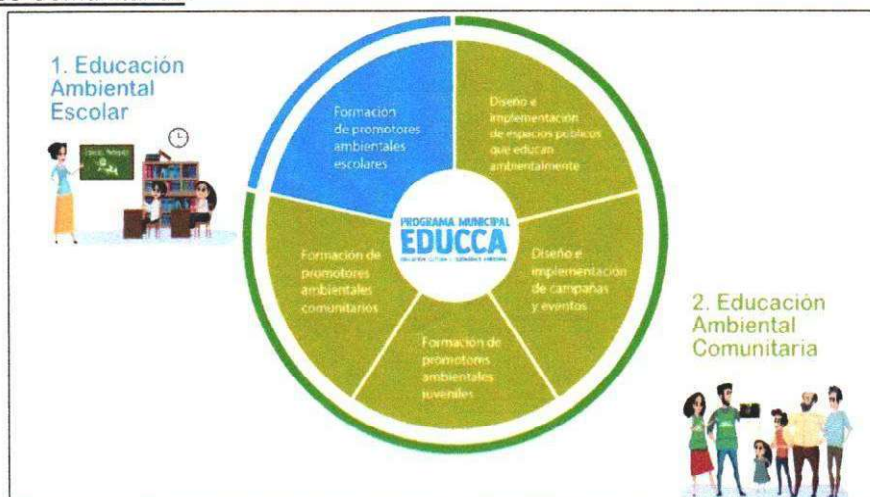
1. Educación Ambiental Escolar

Formación de promotores ambientales escolares

Diseño e implementación de espacios públicos que educan ambientalmente

Diseño e implementación de campañas y eventos

Formación de promotores ambientales juveniles

Formación de promotores ambientales comunitarios

PROGRAMA MUNICIPAL
EDUCCA
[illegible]

2. Educación Ambiental Comunitaria